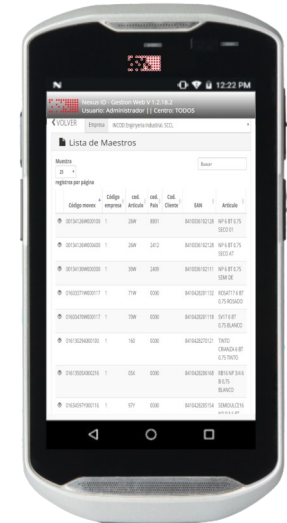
N 12:22 PM

Nexus ID - Gestion Web V 1.2.19.2
Usuario: Administrador || Centro: TODOS

VOLVER Empresa INCODI Engineering Industrial, S.C.L.

Lista de Maestros

Mostrar
25
registros por página

Buscar:

| | Código maestro | Código empresa | cod. Articulo | cod. País | Cod. Cliente | EAN | Articulo |
|---|---|---|---|---|---|---|---|
| | 0013412649000100 | 1 | 26W | 8001 | | 8410436102128 | NP 6 BT 0,75 SECO C1 |
| | 0013412649000200 | 1 | 26W | 2412 | | 8410436102135 | NP 6 BT 0,75 SECO AT |
| | 0013413098000200 | 1 | 28W | 2400 | | 8410436102111 | NP 6 BT 0,75 SEMI DE |
| | 0163207149000117 | 1 | 71W | 0000 | | 8410420081132 | ROSAT 11 BT 0,75 ROSADO |
| | 0163207849000117 | 1 | 78W | 0000 | | 8410420081118 | SV 11 BT 0,75 BLANCO |
| | 0163262849000100 | 1 | 18J | 0000 | | 8410426070121 | TINTO CRIANZA 6 BT 0,75 TINTO |
| | 0163505649000216 | 1 | 056 | 0000 | | 8410420081168 | RIBS N.P. 3/4 6 B 0,75 BLANCO |
| | 0163609749000116 | 1 | 97F | 0000 | | 8410426080154 | SEMIDULCE 6 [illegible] |